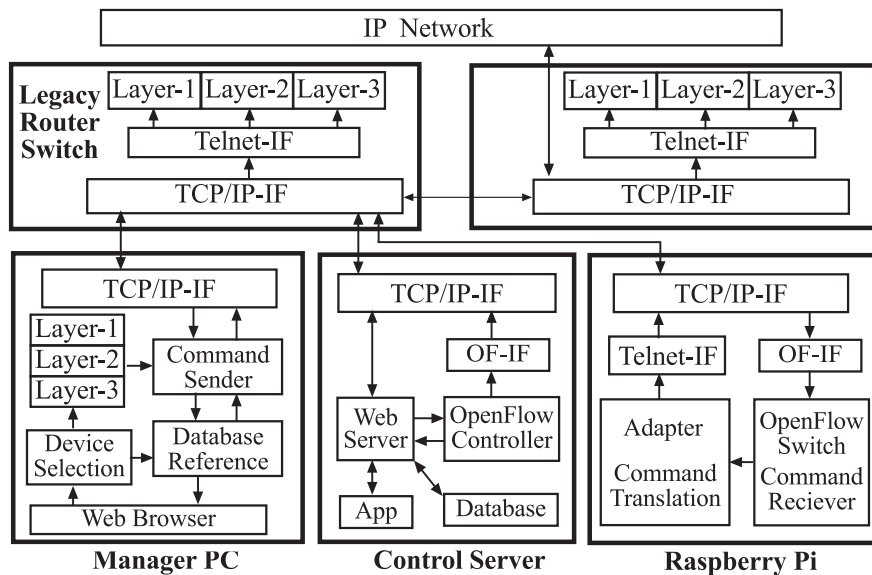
IP Network

Legacy Router Switch

Layer-1 Layer-2 Layer-3

Telnet-IF

TCP/IP-IF

Layer-1 Layer-2 Layer-3

Telnet-IF

TCP/IP-IF

TCP/IP-IF

Layer-1

Layer-2

Layer-3

Command Sender

Device Selection

Database Reference

Web Browser

Manager PC

TCP/IP-IF

OF-IF

Web Server

OpenFlow Controller

App

Database

Control Server

TCP/IP-IF

Telnet-IF

OF-IF

Adapter

Command Translation

OpenFlow Switch

Command Reciever

Raspberry Pi